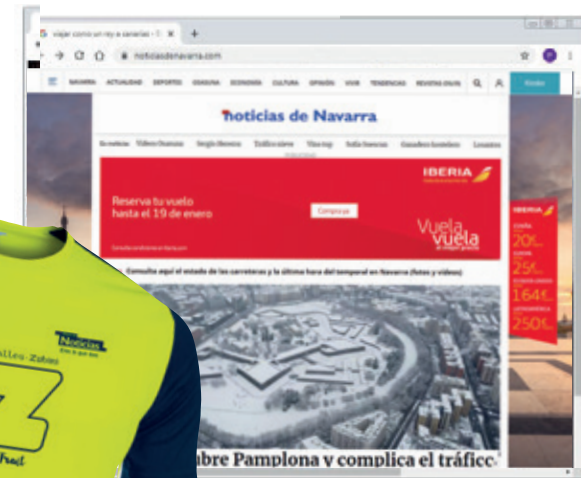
viajar como un rey a canarias - G ×  +

noticiasdenavarra.com

NAVARRA ACTUALIDAD DEPORTES OSASUNA ECONOMÍA CULTURA OPINIÓN VIVIR TENDENCIAS REVISTAS ONLINE

noticias de Navarra

En noticias Vídeos Osasuna Sergio Herrera Tráfico nieve Vías rap Sofía Inversas Ganaderos brasileños Locuatos

IBERIA

Reserva tu vuelo hasta el 19 de enero

Comprar

Vuela vuela

Consulta aquí el estado de las carreteras y la última hora del temporal en Navarra (fotos y vídeos)

bre Pamplona y complica el tráfico

IBERIA

20€

25€

164€

250€

Noticias

alles - Zabal

Z

Trust